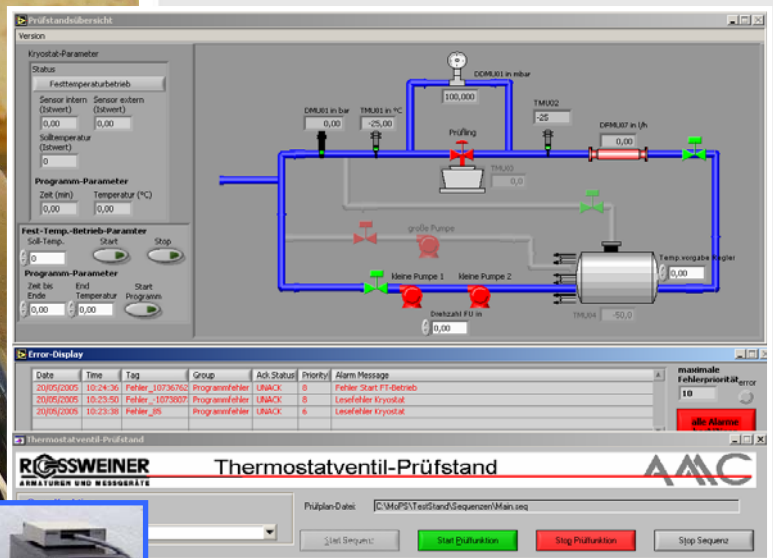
Prüfstandsübersicht
Version
Kryostat-Parameter
Status
Festtemperaturbetrieb
Sensor intern (Istwert)
Sensor extern (Istwert)
0,00
0,00
Solltemperatur (Istwert)
0
Programm-Parameter
Zeit (min)
Temperatur (°C)
0,00
0,00
Fest-Temp.-Betrieb-Paramter
Soll-Temp.
Start
Stop
0
Programm-Parameter
Zeit bis Ende
End Temperatur
Start Programm
0,00
0,00
DDMU01 in mbar
100,000
DMU01 in bar
0,00
TMU01 in °C
-25,00
TMU02
-25
Prüfling
DPMU07 in l/h
0,00
TMU03
0,0
große Pumpe
Temp.vorgabe Regler
0,00
kleine Pumpe 1
kleine Pumpe 2
Drehzahl FU in
0,00
TMU04
-50,0
Error-Display
| Date | Time | Tag | Group | Ack Status | Priority | Alarm Message |
|---|---|---|---|---|---|---|
| 20/05/2005 | 10:24:36 | Fehler_10736762 | Programmfehler | UNACK | 8 | Fehler Start FT-Betrieb |
| 20/05/2005 | 10:23:50 | Fehler_-1073807 | Programmfehler | UNACK | 8 | Lesefehler Kryostat |
| 20/05/2005 | 10:23:38 | Fehler_85 | Programmfehler | UNACK | 6 | Lesefehler Kryostat |
maximale Fehlerpriorität
error
10
alle Alarme
Thermostatventil-Prüfstand
ROSSWEINER
ARMATUREN UND MESSGERÄTE
Thermostatventil-Prüfstand
AMC
Prüfplan-Datei
C:\MoPS\TestStand\Sequenzen\Main.seq
Start Sequenz
Start Prüffunktion
Stop Prüffunktion
Stop Sequenz